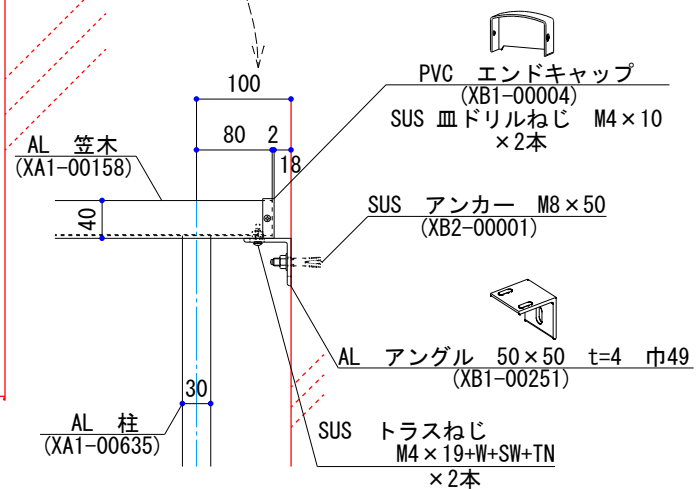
100

80 2

18

40

30

PVC エンドキャップ
(XB1-00004)
SUS 皿ドリルねじ M4×10
×2本

AL 笠木
(XA1-00158)

SUS アンカー M8×50
(XB2-00001)

AL アングル 50×50 t=4 巾49
(XB1-00251)

AL 柱
(XA1-00635)

SUS トラスねじ
M4×19+W+SW+TN
×2本